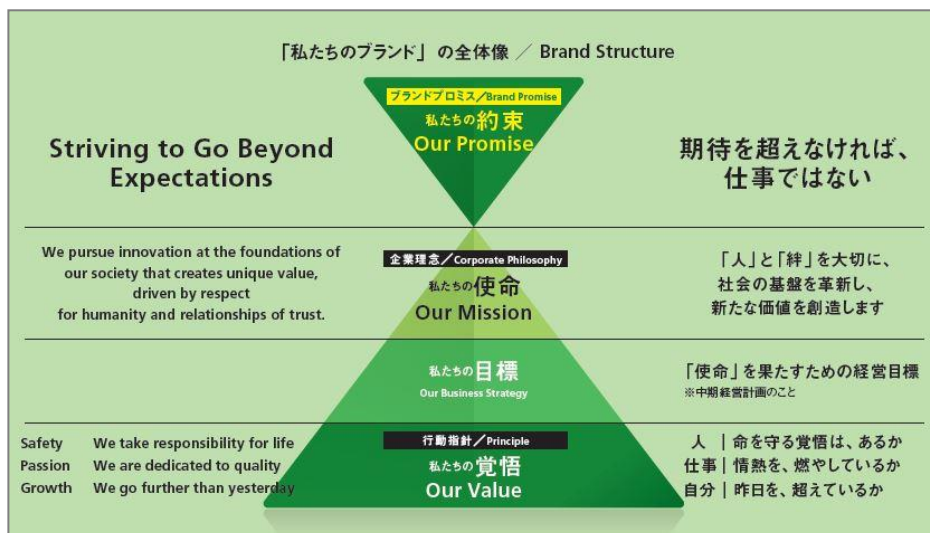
「私たちのブランド」の全体像 ／ Brand Structure

ブランドプロミス／Brand Promise
私たちの約束
Our Promise

Striving to Go Beyond Expectations

期待を超えなければ、仕事ではない

We pursue innovation at the foundations of our society that creates unique value, driven by respect for humanity and relationships of trust.

企業理念／Corporate Philosophy
私たちの使命
Our Mission

「人」と「絆」を大切に、社会の基盤を革新し、新たな価値を創造します

私たちの目標
Our Business Strategy

「使命」を果たすための経営目標
※中期経営計画のこと

Safety We take responsibility for life
Passion We are dedicated to quality
Growth We go further than yesterday

行動指針／Principle
私たちの覚悟
Our Value

人 ｜命を守る覚悟は、あるか
仕事｜情熱を、燃やしているか
自分｜昨日を、超えているか